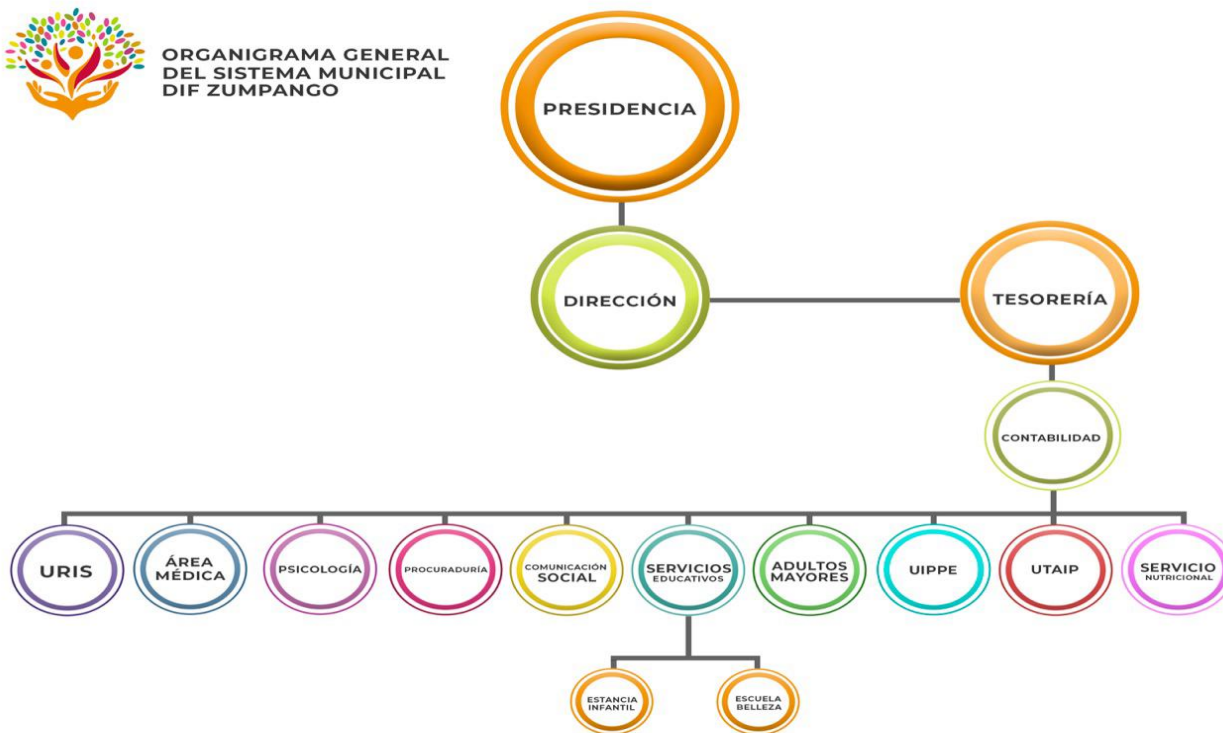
ORGANIGRAMA GENERAL DEL SISTEMA MUNICIPAL DIF ZUMPANGO

PRESIDENCIA

DIRECCIÓN

TESORERÍA

CONTABILIDAD

URIS

ÁREA MÉDICA

PSICOLOGÍA

PROCURADURÍA

COMUNICACIÓN SOCIAL

SERVICIOS EDUCATIVOS

ADULTOS MAYORES

UIPPE

UTAIP

SERVICIO NUTRICIONAL

ESTANCIA INFANTIL

ESCUELA BELLEZA